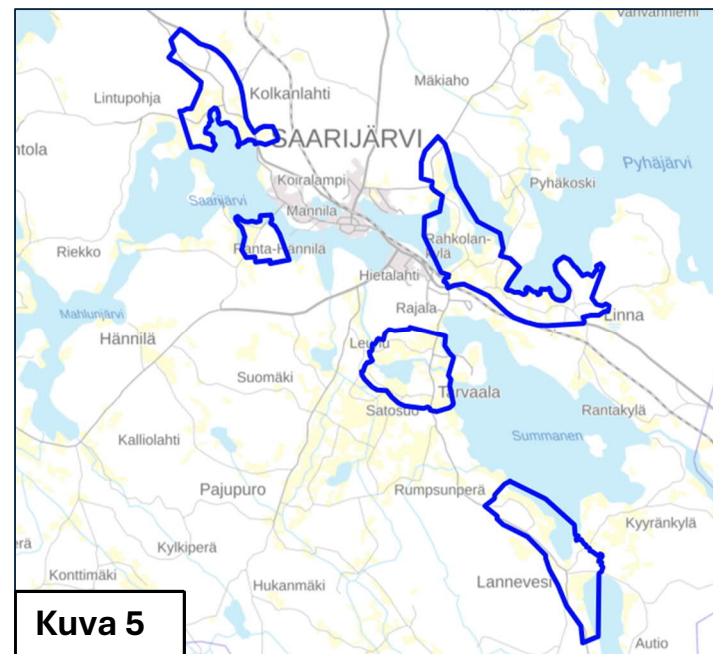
Vanhanniemi
Mäkiaho
Lintupohja
Kolkanlahti
SAARIJÄRVI
ntola
Pyhäjärvi
Koiralampi
Pyhäkoski
Saarijärvi
Mannila
Rahkolan-kylä
Riekko
Ranta-Hannila
Hietalahti
Mahlunjärvi
Rajala
Linna
Hännilä
Leppä
Suomäki
Tarvaala
Satosuo
Rantakylä
Summanen
Kalliolahti
Rumpsunperä
Pajupuro
Kyyränkylä
perä
Kylkiperä
Konttimäki
Hukanmäki
Lannevesi
Autio
Kuva 5